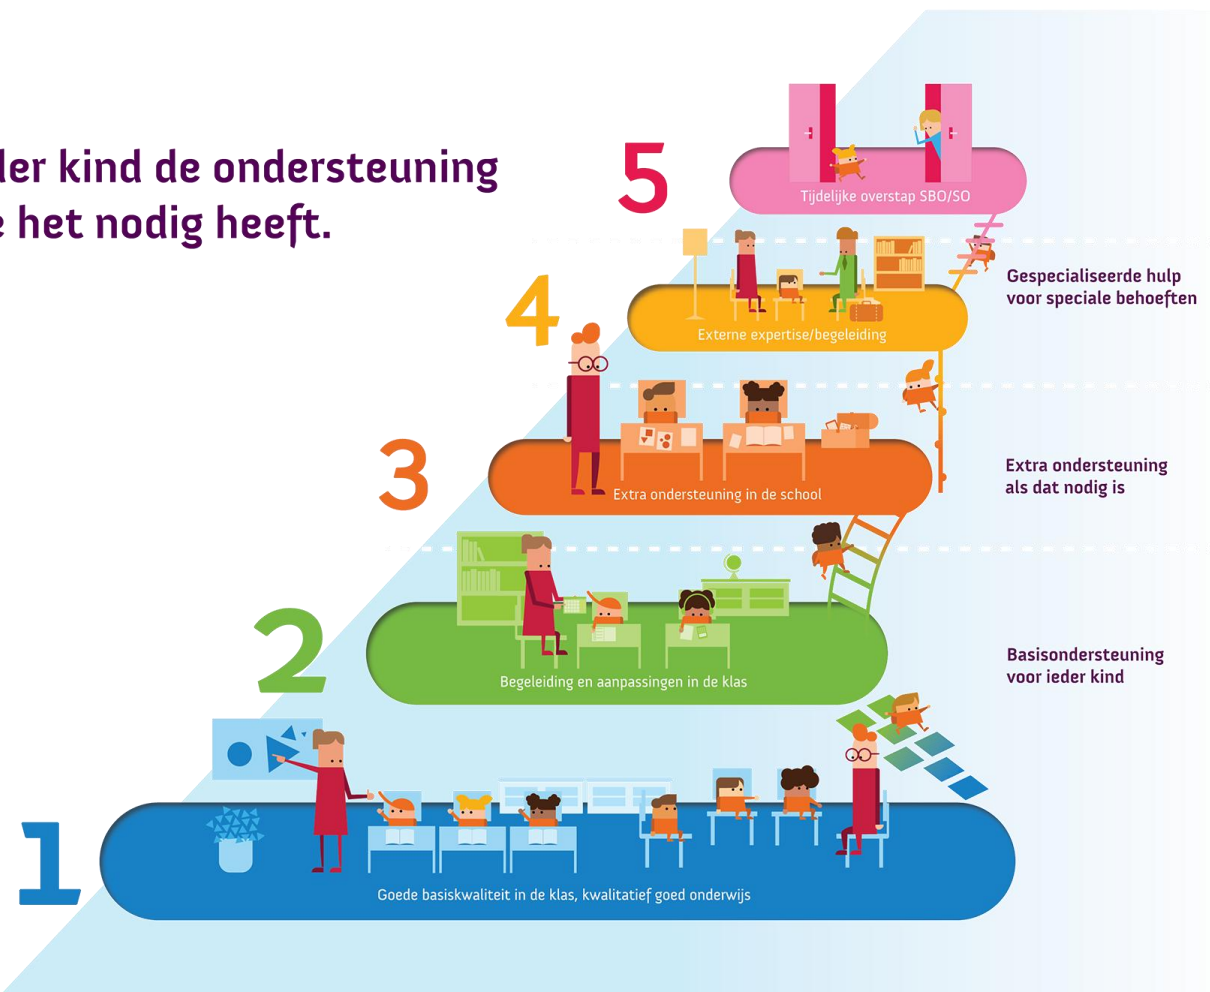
der kind de ondersteuning
e het nodig heeft.

5
Tijdelijke overstap SBO/SO

4
Externe expertise/begeleiding

Gespecialiseerde hulp voor speciale behoeften

3
Extra ondersteuning in de school

Extra ondersteuning als dat nodig is

2
Begeleiding en aanpassingen in de klas

Basisondersteuning voor ieder kind

1
Goede basiskwaliteit in de klas, kwalitatief goed onderwijs